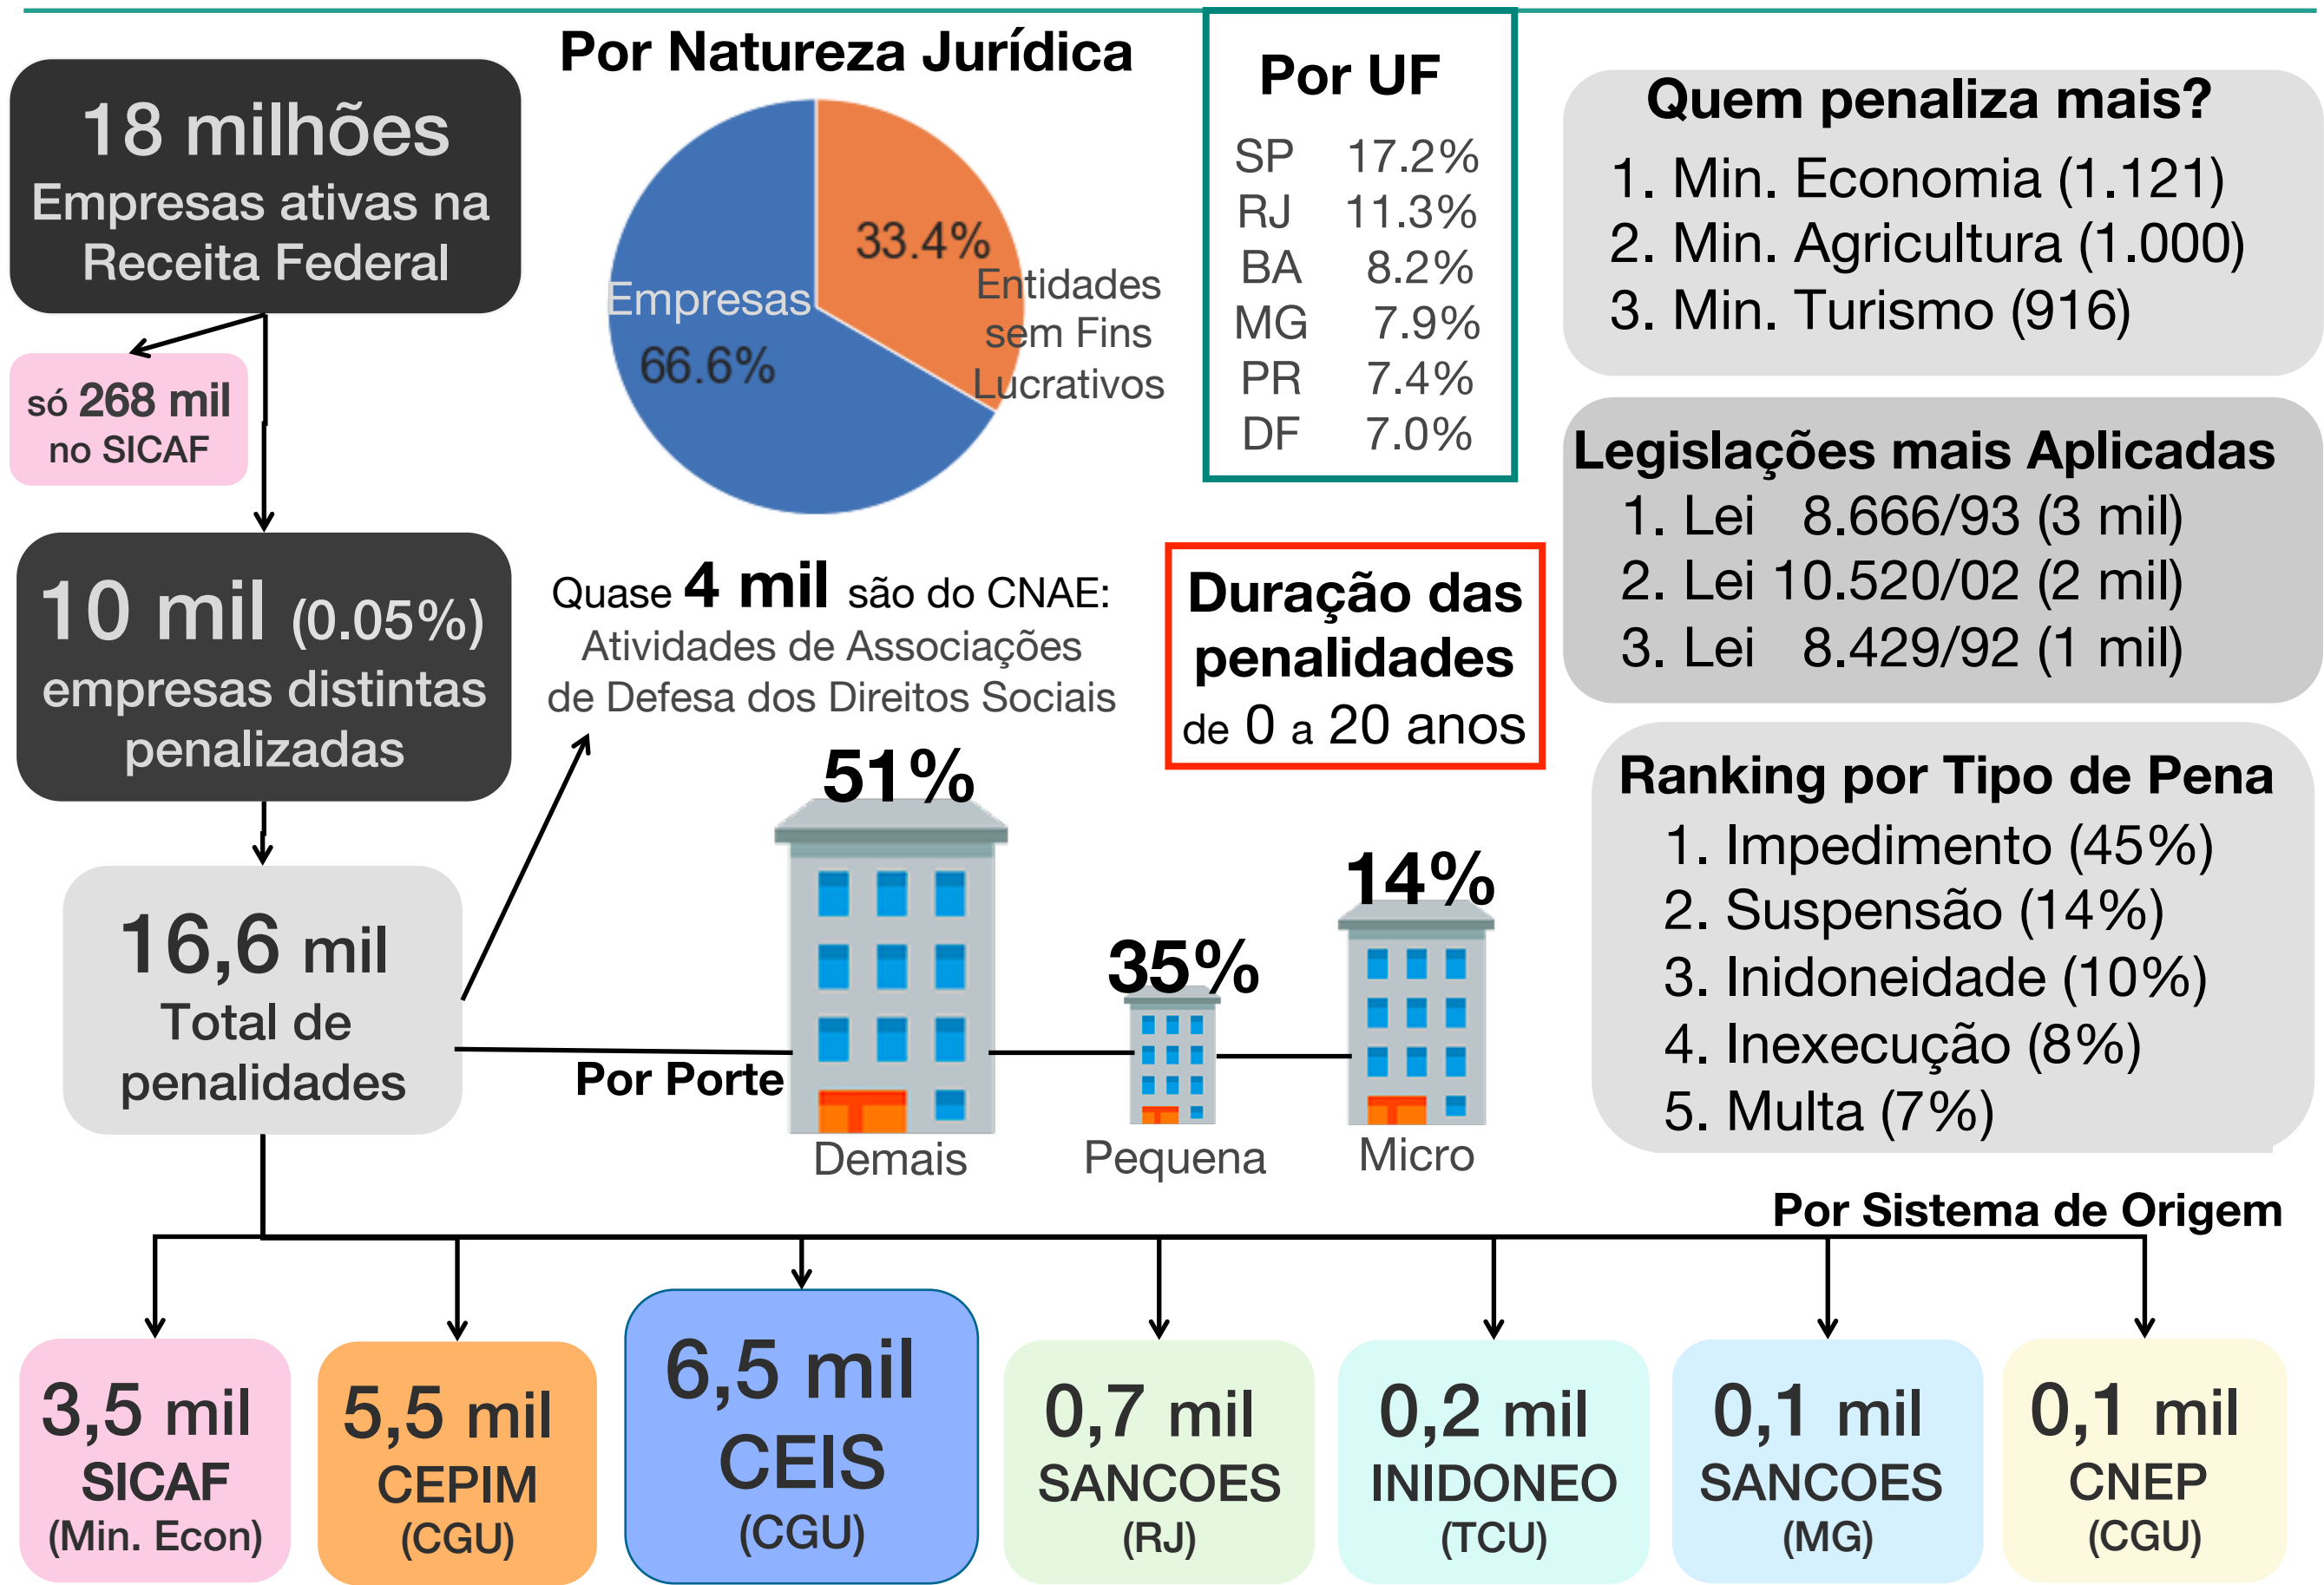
18 milhões
Empresas ativas na Receita Federal

só 268 mil no SICAF

10 mil (0.05%) empresas distintas penalizadas

16,6 mil
Total de penalidades

Por Natureza Jurídica

33.4%
Entidades sem Fins Lucrativos

Empresas
66.6%

Por UF

| SP | 17.2% |
|---|---|
| RJ | 11.3% |
| BA | 8.2% |
| MG | 7.9% |
| PR | 7.4% |
| DF | 7.0% |

Quem penaliza mais?
1. Min. Economia (1.121)
2. Min. Agricultura (1.000)
3. Min. Turismo (916)

Legislações mais Aplicadas
1. Lei 8.666/93 (3 mil)
2. Lei 10.520/02 (2 mil)
3. Lei 8.429/92 (1 mil)

Quase 4 mil são do CNAE:
Atividades de Associações de Defesa dos Direitos Sociais

Duração das penalidades
de 0 a 20 anos

Ranking por Tipo de Pena
1. Impedimento (45%)
2. Suspensão (14%)
3. Inidoneidade (10%)
4. Inexecução (8%)
5. Multa (7%)

Por Porte

51%
Demais

35%
Pequena

14%
Micro

Por Sistema de Origem

3,5 mil
SICAF
(Min. Econ)

5,5 mil
CEPIM
(CGU)

6,5 mil
CEIS
(CGU)

0,7 mil
SANCOES
(RJ)

0,2 mil
INIDONEO
(TCU)

0,1 mil
SANCOES
(MG)

0,1 mil
CNEP
(CGU)